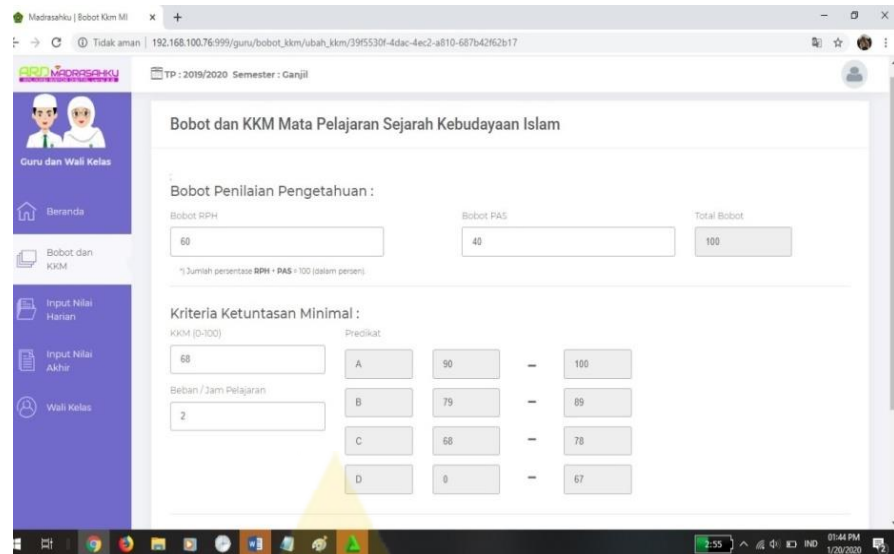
Madrasahku | Bobot Kkm MI × +

Tidak aman | 192.168.100.76:999/guru/bobot_kkm/ubah_kkm/39f5530f-4dac-4ec2-a810-687b42f62b17

ARD MADRASAHKU

TP : 2019/2020 Semester : Ganjil

Guru dan Wali Kelas

Beranda

Bobot dan KKM

Input Nilai Harian

Input Nilai Akhir

Wali Kelas

Bobot dan KKM Mata Pelajaran Sejarah Kebudayaan Islam

Bobot Penilaian Pengetahuan :

Bobot RPH

60

Bobot PAS

40

Total Bobot

100

*) Jumlah persentase **RPH** + **PAS** = 100 (dalam persen)

Kriteria Ketuntasan Minimal :

KKM (0-100)

68

Beban / Jam Pelajaran

2

Predikat

| | | | |
|---|---|---|---|
| A | 90 | – | 100 |
| B | 79 | – | 89 |
| C | 68 | – | 78 |
| D | 0 | – | 67 |

2:55 IND 01:44 PM 1/20/2020